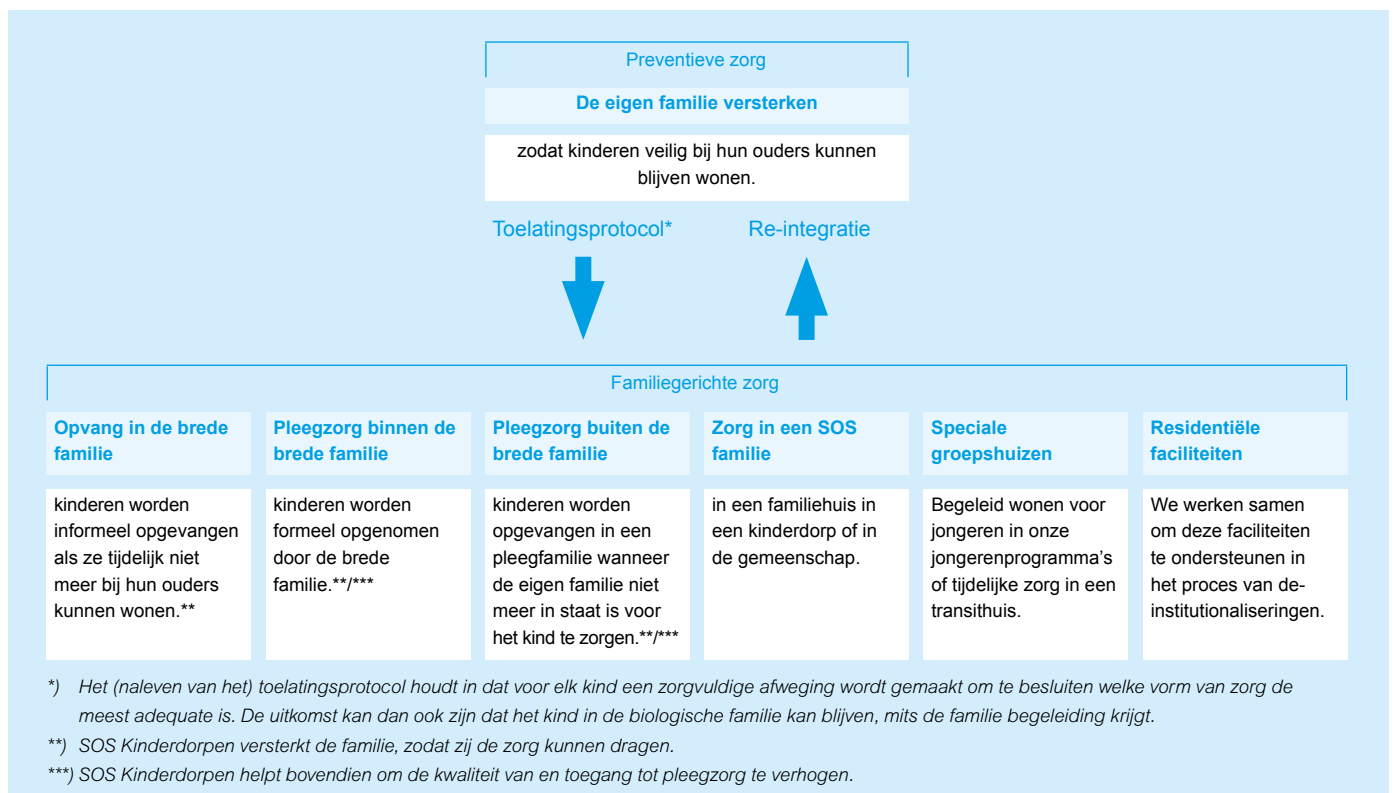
Preventieve zorg

**De eigen familie versterken**

zodat kinderen veilig bij hun ouders kunnen blijven wonen.

Toelatingsprotocol*

Re-integratie

Familiegerichte zorg

| Opvang in de brede familie | Pleegzorg binnen de brede familie | Pleegzorg buiten de brede familie | Zorg in een SOS familie | Speciale groepshuizen | Residentiële faciliteiten |
|---|---|---|---|---|---|
| kinderen worden informeel opgevangen als ze tijdelijk niet meer bij hun ouders kunnen wonen.** | kinderen worden formeel opgenomen door de brede familie.**/*** | kinderen worden opgevangen in een pleegfamilie wanneer de eigen familie niet meer in staat is voor het kind te zorgen.**/*** | in een familiehuis in een kinderdorp of in de gemeenschap. | Begeleid wonen voor jongeren in onze jongerenprogramma's of tijdelijke zorg in een transithuis. | We werken samen om deze faciliteiten te ondersteunen in het proces van de-institutionaliseringen. |

*) Het (naleven van het) toelatingsprotocol houdt in dat voor elk kind een zorgvuldige afweging wordt gemaakt om te besluiten welke vorm van zorg de meest adequate is. De uitkomst kan dan ook zijn dat het kind in de biologische familie kan blijven, mits de familie begeleiding krijgt.

**) SOS Kinderdorpen versterkt de familie, zodat zij de zorg kunnen dragen.

***) SOS Kinderdorpen helpt bovendien om de kwaliteit van en toegang tot pleegzorg te verhogen.